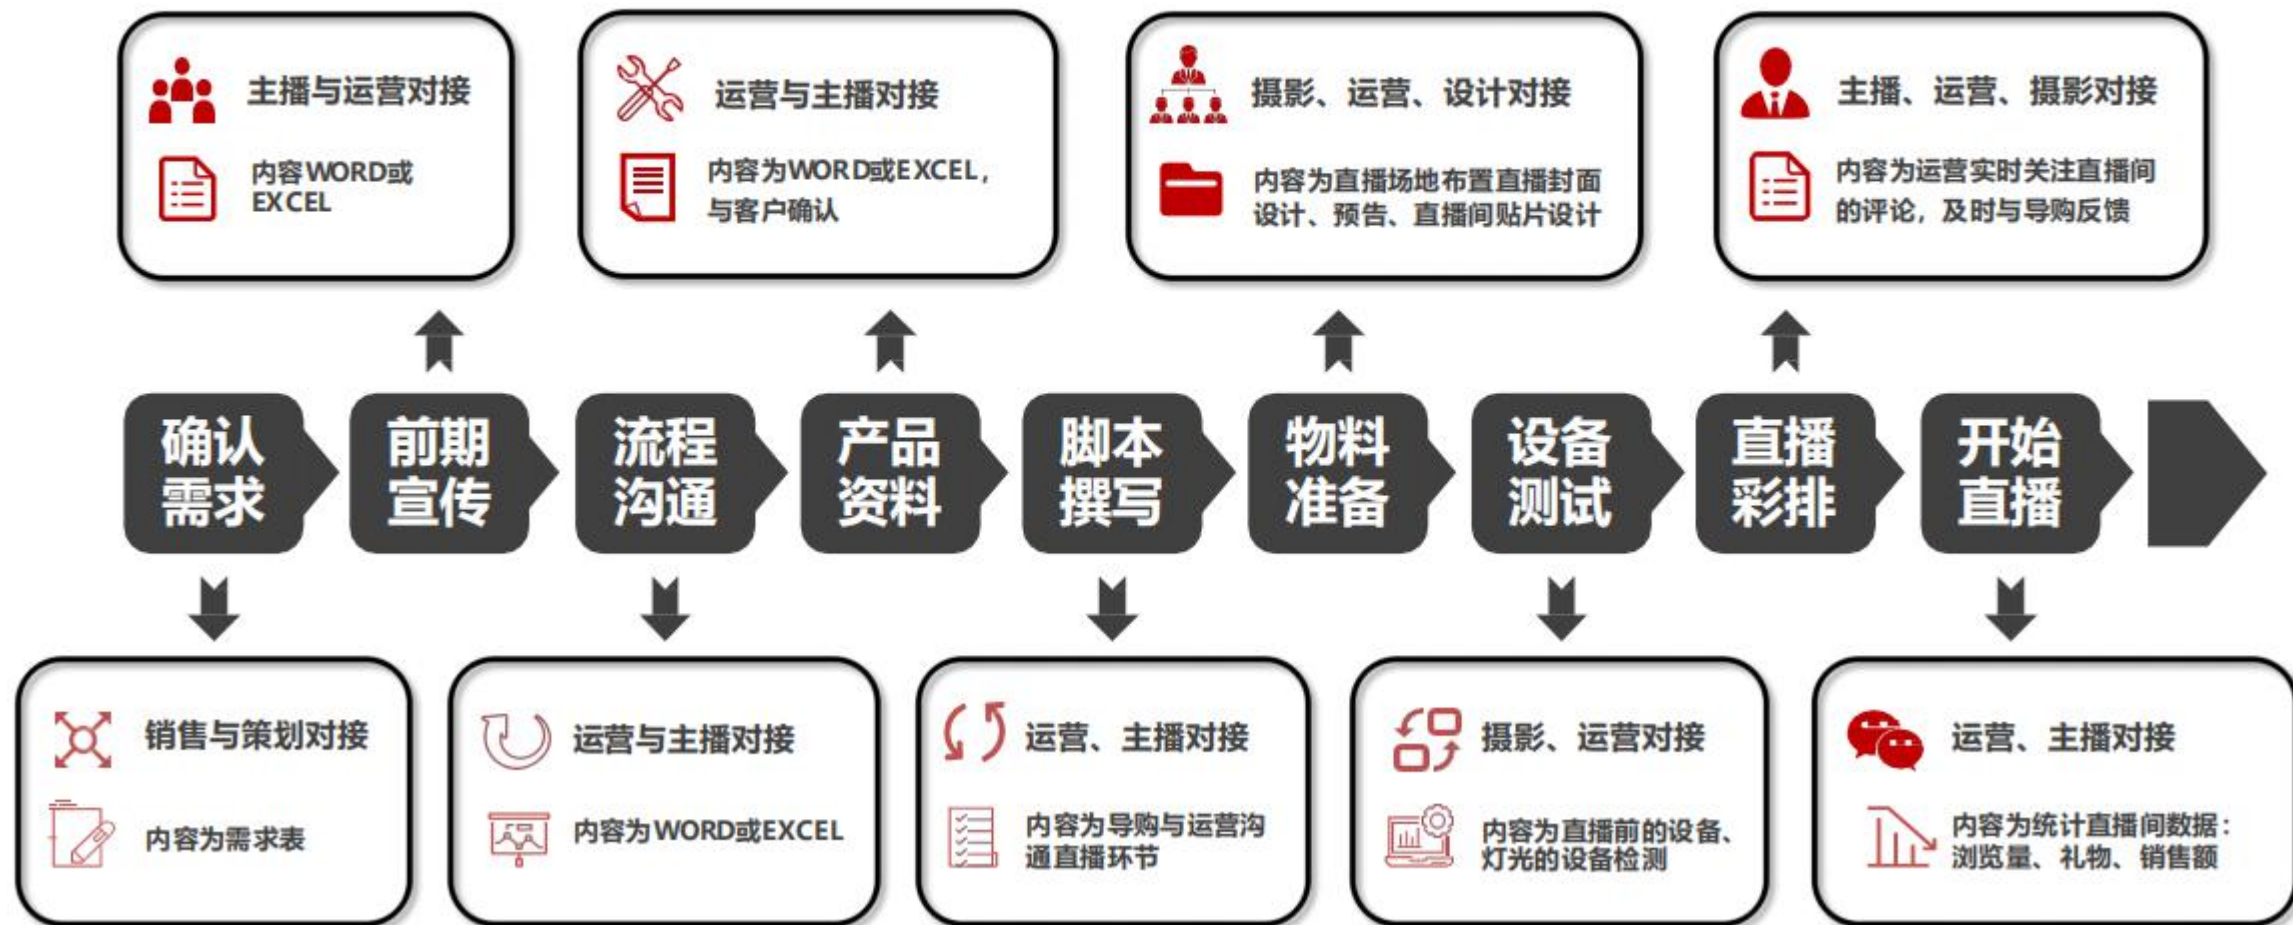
主播与运营对接

内容WORD或EXCEL

运营与主播对接

内容为WORD或EXCEL，与客户确认

摄影、运营、设计对接

内容为直播场地布置直播封面设计、预告、直播间贴片设计

主播、运营、摄影对接

内容为运营实时关注直播间的评论，及时与导购反馈

确认需求

前期宣传

流程沟通

产品资料

脚本撰写

物料准备

设备测试

直播彩排

开始直播

销售与策划对接

内容为需求表

运营与主播对接

内容为WORD或EXCEL

运营、主播对接

内容为导购与运营沟通直播环节

摄影、运营对接

内容为直播前的设备、灯光的设备检测

运营、主播对接

内容为统计直播间数据：浏览量、礼物、销售额